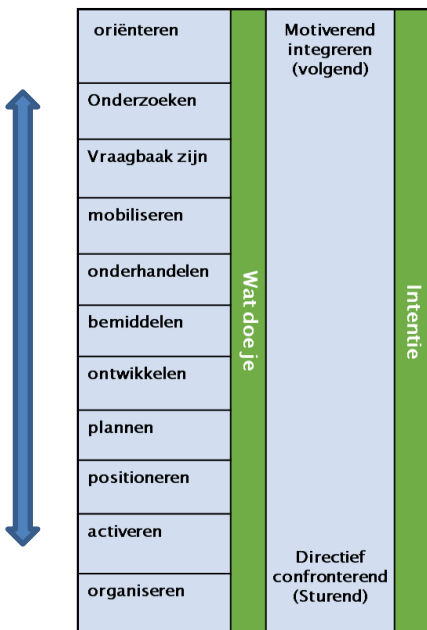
| oriënteren | Wat doe je | Motiverend integreren (volgend) | Intentie |
|---|---|---|---|
| Onderzoeken | | | |
| Vraagbaak zijn | | | |
| mobiliseren | | | |
| onderhandelen | | | |
| bemiddelen | | | |
| ontwikkelen | | | |
| plannen | | | |
| positioneren | | | |
| activeren | | Directief confronterend (Sturend) | |
| organiseren | | | |